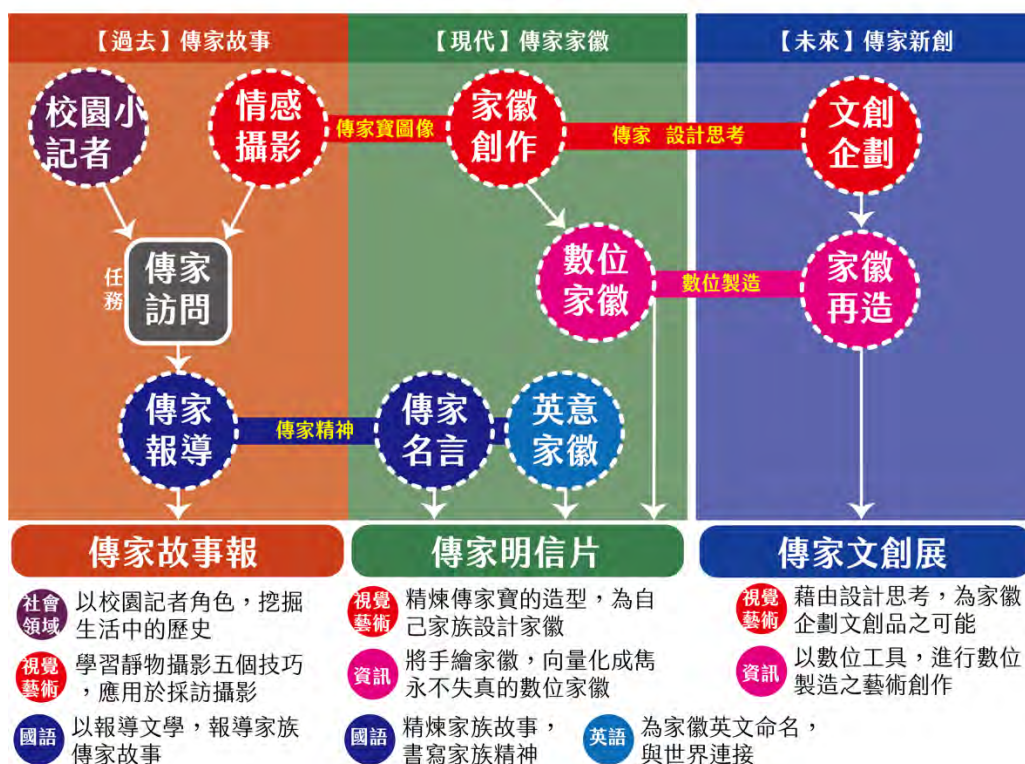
【過去】傳家故事

【現代】傳家家徽

【未來】傳家新創

校園小記者

情感攝影

傳家寶圖像

家徽創作

傳家 設計思考

文創企劃

任務

傳家訪問

數位家徽

數位製造

家徽再造

傳家報導

傳家精神

傳家名言

英意家徽

傳家故事報

傳家明信片

傳家文創展

社會領域 以校園記者角色，挖掘生活中的歷史

視覺藝術 學習靜物攝影五個技巧，應用於採訪攝影

國語 以報導文學，報導家族傳家故事

視覺藝術 精煉傳家寶的造型，為自己家族設計家徽

資訊 將手繪家徽，向量化成雋永不失真的數位家徽

國語 精煉家族故事，書寫家族精神

英語 為家徽英文命名，與世界連接

視覺藝術 藉由設計思考，為家徽企劃文創品之可能

資訊 以數位工具，進行數位製造之藝術創作